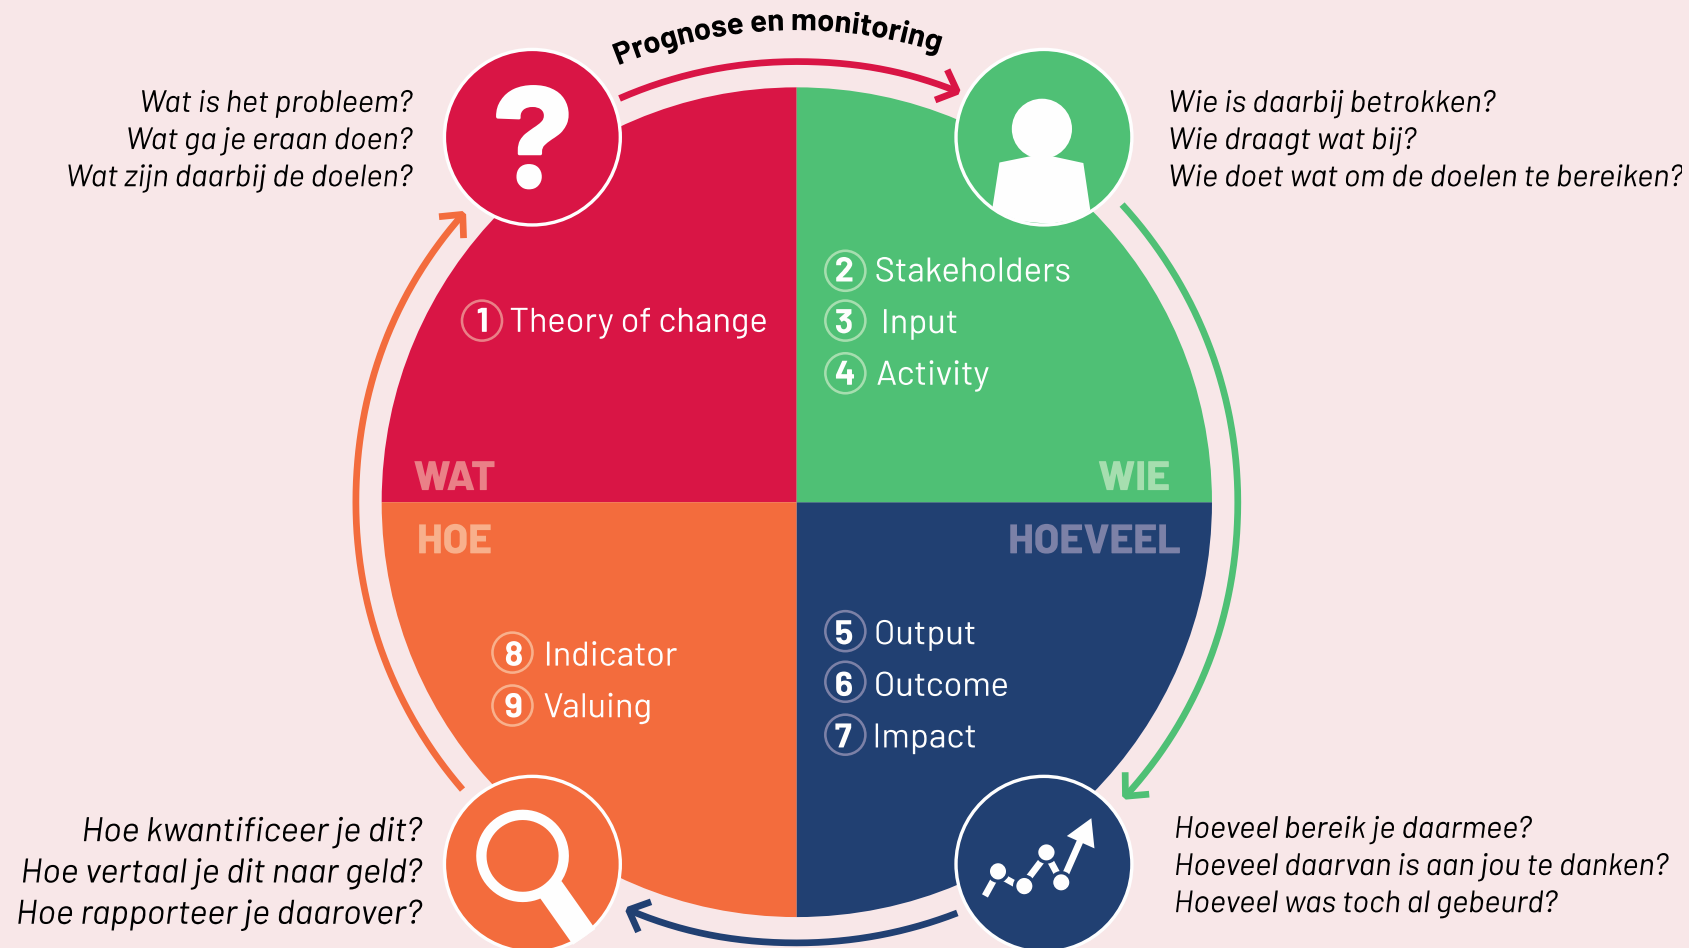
Prognose en monitoring

Wat is het probleem?
Wat ga je eraan doen?
Wat zijn daarbij de doelen?

Wie is daarbij betrokken?
Wie draagt wat bij?
Wie doet wat om de doelen te bereiken?

1 Theory of change

WAT

2 Stakeholders
3 Input
4 Activity

WIE

HOE

8 Indicator
9 Valuing

HOEVEEL

5 Output
6 Outcome
7 Impact

Hoe kwantificeer je dit?
Hoe vertaal je dit naar geld?
Hoe rapporteer je daarover?

Hoeveel bereik je daarmee?
Hoeveel daarvan is aan jou te danken?
Hoeveel was toch al gebeurd?